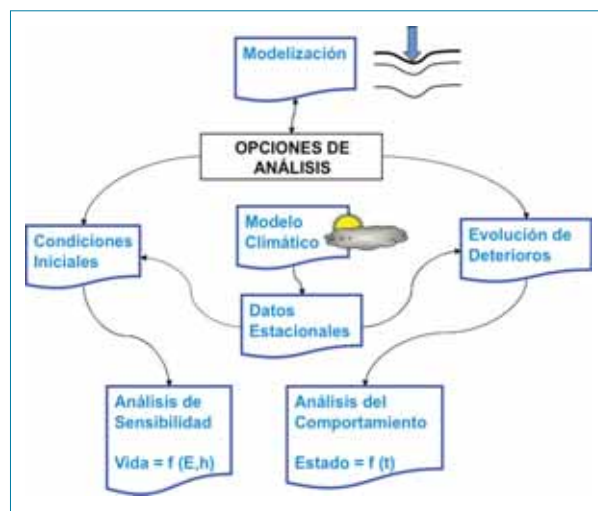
Modelización

OPCIONES DE ANÁLISIS

Condiciones Iniciales

Modelo Climático

Evolución de Deterioros

Datos Estacionales

Análisis de Sensibilidad

Vida = f (E,h)

Análisis del Comportamiento

Estado = f (t)